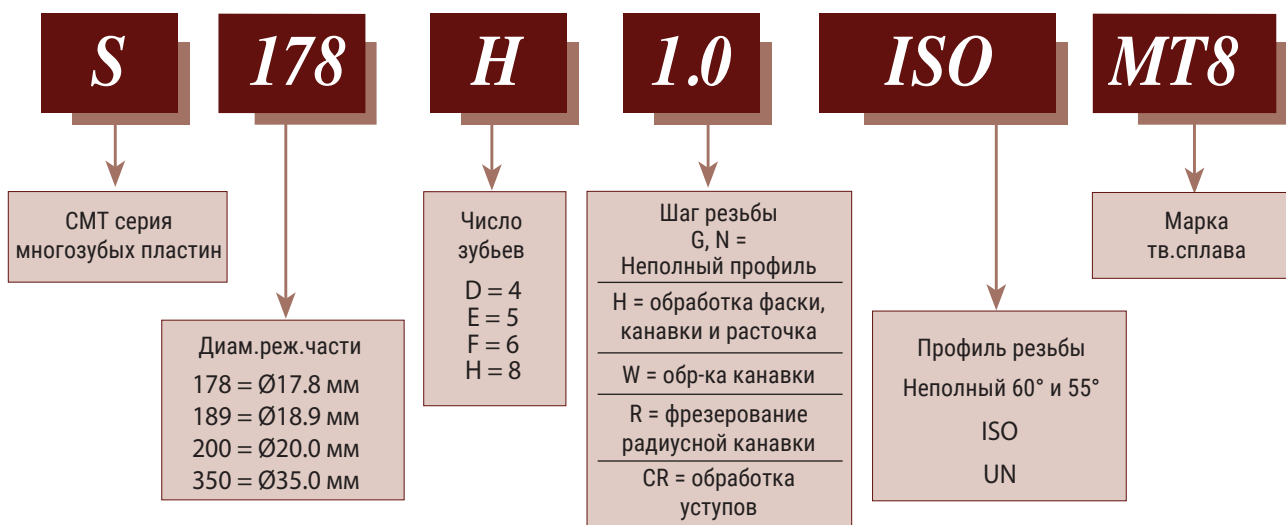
S

178

H

1.0

ISO

MT8

CMT серия многозубых пластин

Диам.реж.части
178 = Ø17.8 мм
189 = Ø18.9 мм
200 = Ø20.0 мм
350 = Ø35.0 мм

Число зубьев
D = 4
E = 5
F = 6
H = 8

Шаг резьбы
G, N = Неполный профиль

H = обработка фаски, канавки и расточка

W = обр-ка канавки

R = фрезерование радиусной канавки

CR = обработка уступов

Профиль резьбы
Неполный 60° и 55°
ISO
UN

Марка тв.сплава